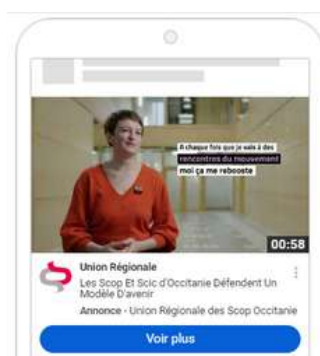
A chaque fois que je vais à des rencontres du mouvement moi ça me reboost

00:58

Union Régionale
Les Scop Et Scic d'Occitanie Défendent Un Modèle D'avenir
Annonce · Union Régionale des Scop Occitanie

Voir plus